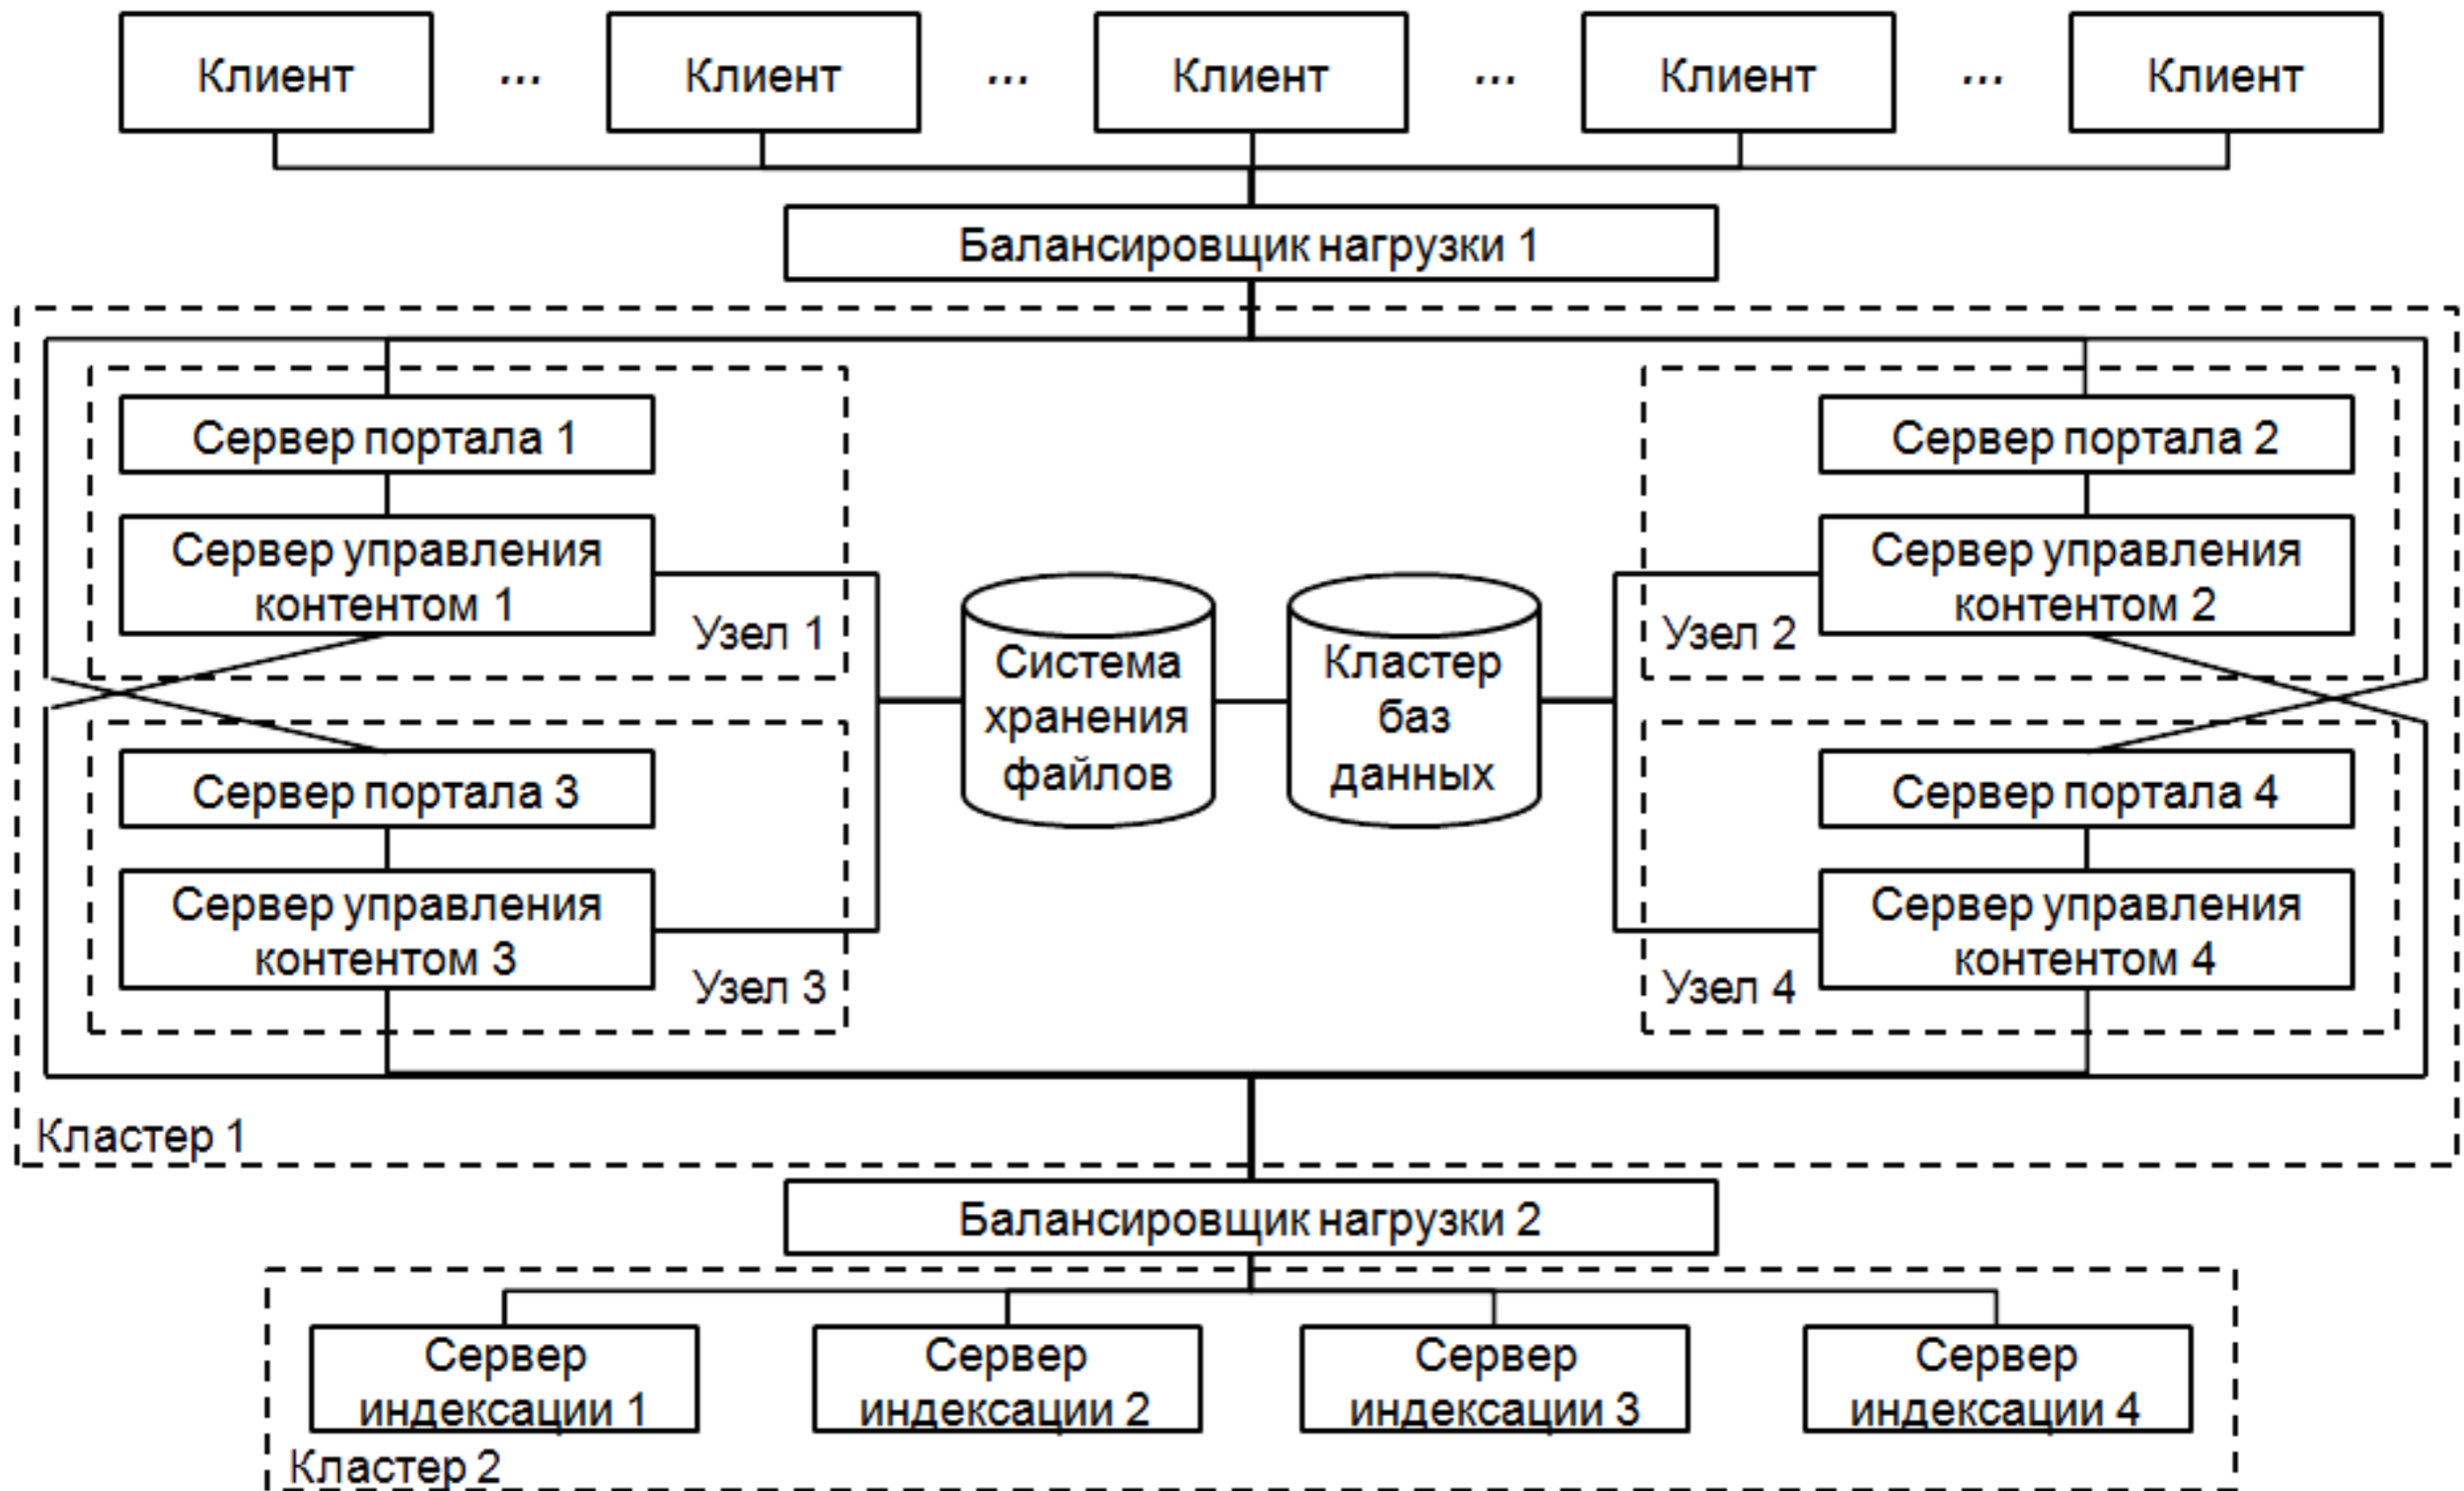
Клиент ... Клиент ... Клиент ... Клиент ... Клиент

Балансировщик нагрузки 1

Сервер портала 1

Сервер управления контентом 1

Узел 1

Сервер портала 2

Сервер управления контентом 2

Узел 2

Система хранения файлов

Кластер баз данных

Сервер портала 3

Сервер управления контентом 3

Узел 3

Сервер портала 4

Сервер управления контентом 4

Узел 4

Кластер 1

Балансировщик нагрузки 2

Сервер индексации 1

Сервер индексации 2

Сервер индексации 3

Сервер индексации 4

Кластер 2